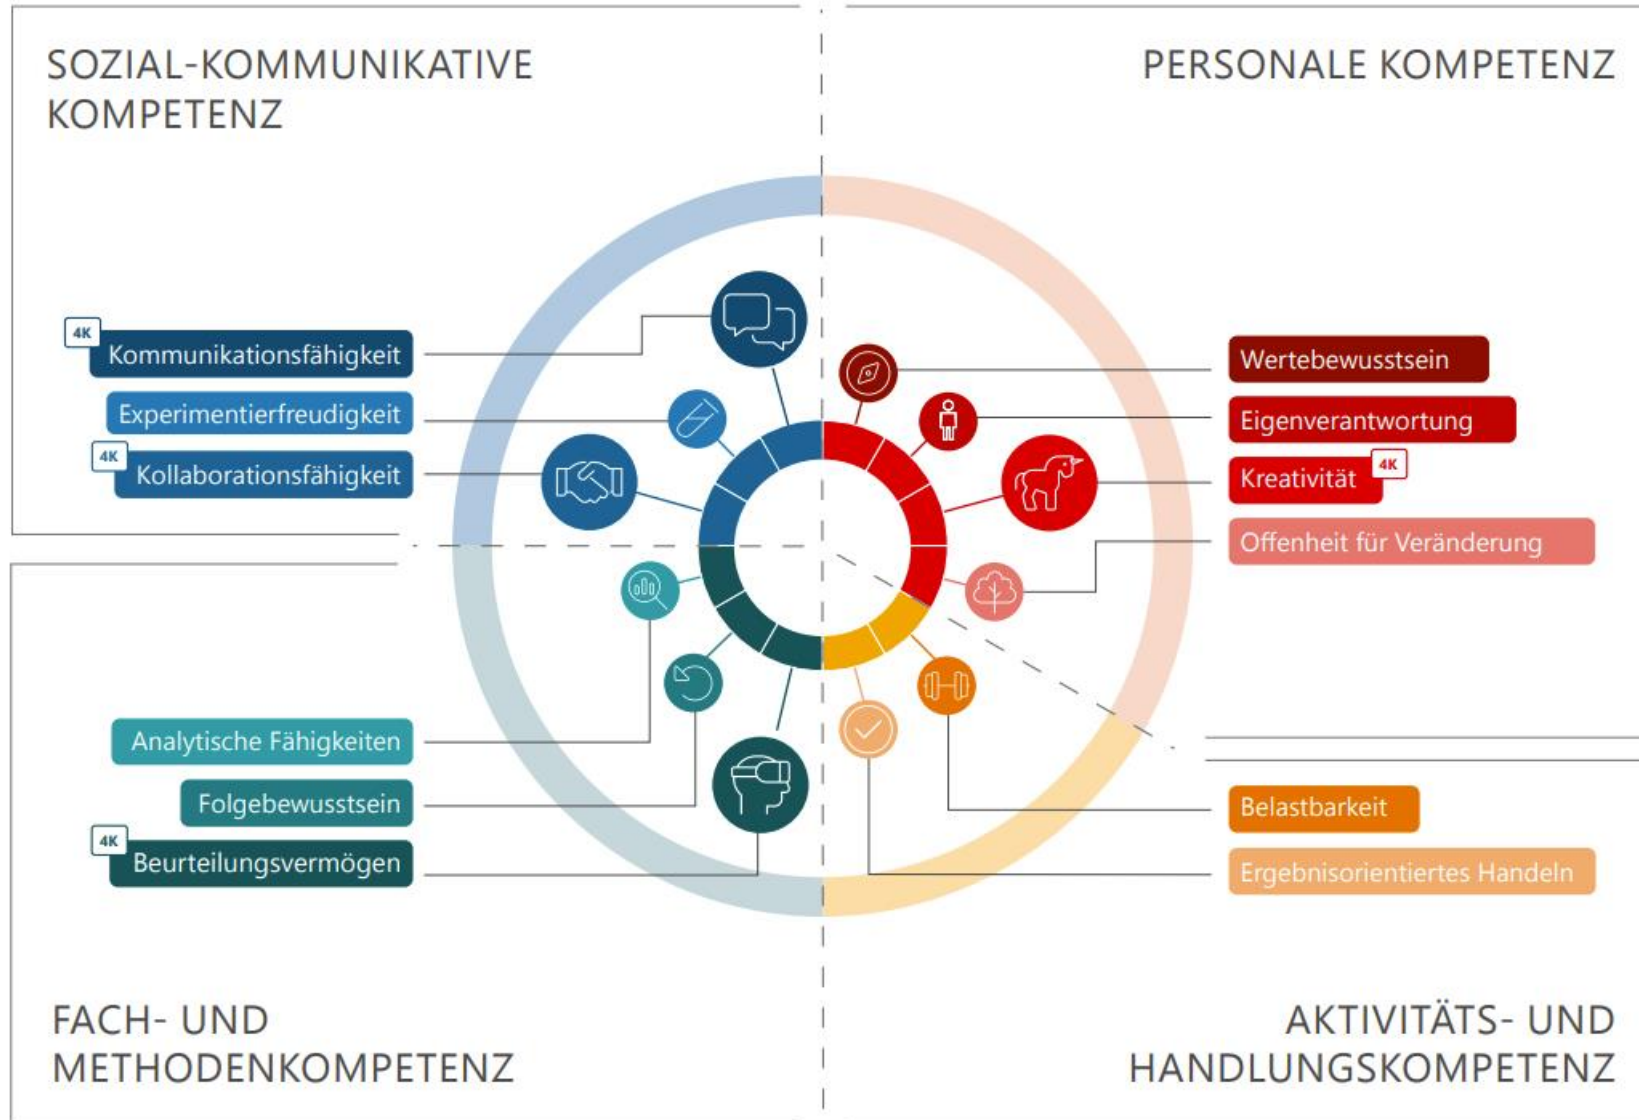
SOZIAL-KOMMUNIKATIVE KOMPETENZ

PERSONALE KOMPETENZ

4K Kommunikationsfähigkeit

Experimentierfreudigkeit

4K Kollaborationsfähigkeit

Wertebewusstsein

Eigenverantwortung

Kreativität 4K

Offenheit für Veränderung

Analytische Fähigkeiten

Folgebewusstsein

4K Beurteilungsvermögen

Belastbarkeit

Ergebnisorientiertes Handeln

FACH- UND METHODENKOMPETENZ

AKTIVITÄTS- UND HANDLUNGSKOMPETENZ